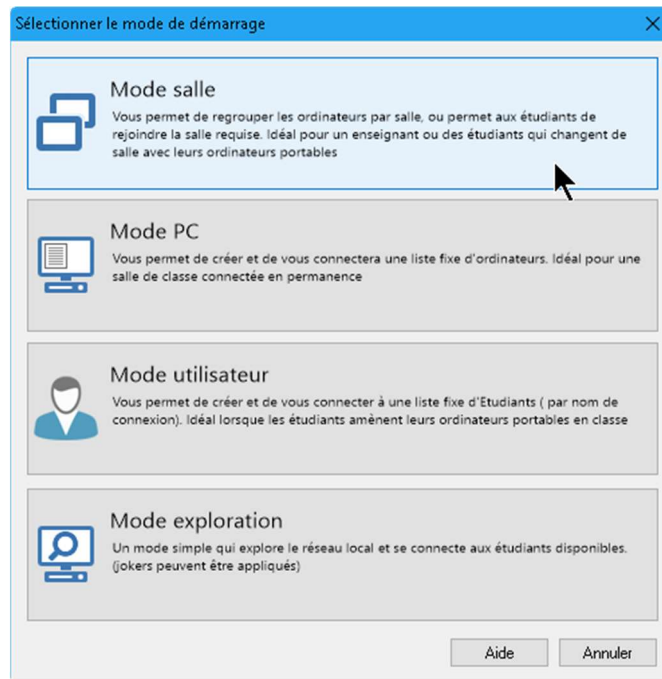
Sélectionner le mode de démarrage

Mode salle
Vous permet de regrouper les ordinateurs par salle, ou permet aux étudiants de rejoindre la salle requise. Idéal pour un enseignant ou des étudiants qui changent de salle avec leurs ordinateurs portables

Mode PC
Vous permet de créer et de vous connectera une liste fixe d'ordinateurs. Idéal pour une salle de classe connectée en permanence

Mode utilisateur
Vous permet de créer et de vous connecter à une liste fixe d'Etudiants ( par nom de connexion). Idéal lorsque les étudiants amènent leurs ordinateurs portables en classe

Mode exploration
Un mode simple qui explore le réseau local et se connecte aux étudiants disponibles. (jokers peuvent être appliqués)

Aide
Annuler